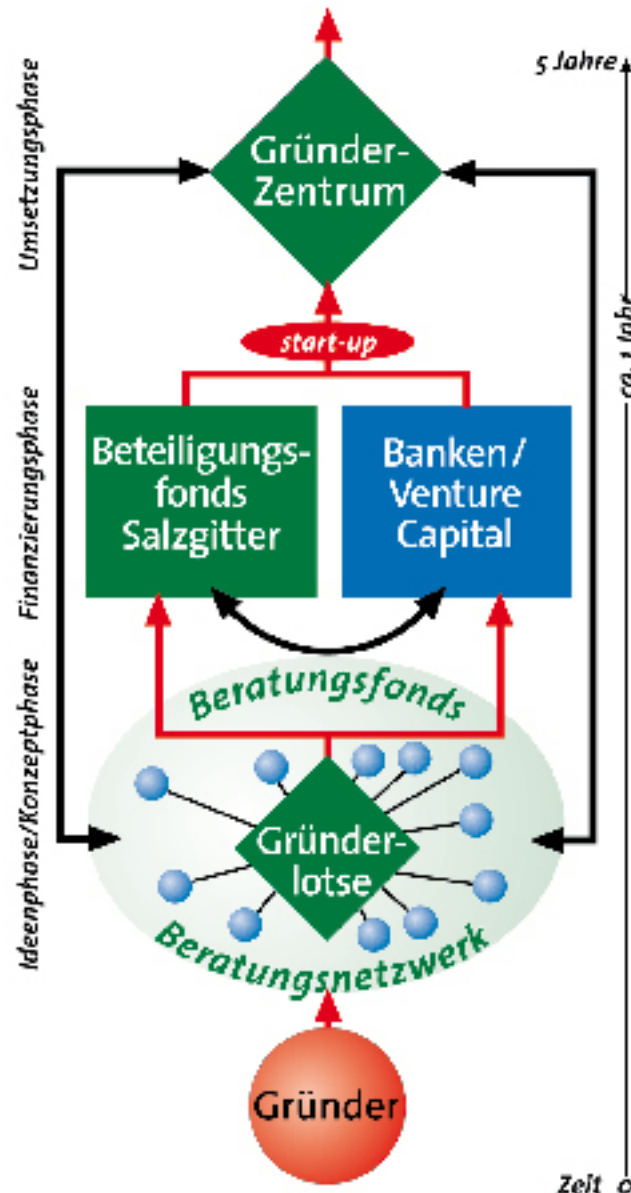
Umsetzungsphase

Finanzierungsphase

Ideenphase/Konzeptphase

5 Jahre

ca. 1 Jahr

Zeit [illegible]

Gründer-Zentrum

start-up

Beteiligungsfonds Salzgitter

Banken / Venture Capital

Beratungsfonds

Gründerlotse

Beratungsnetzwerk

Gründer